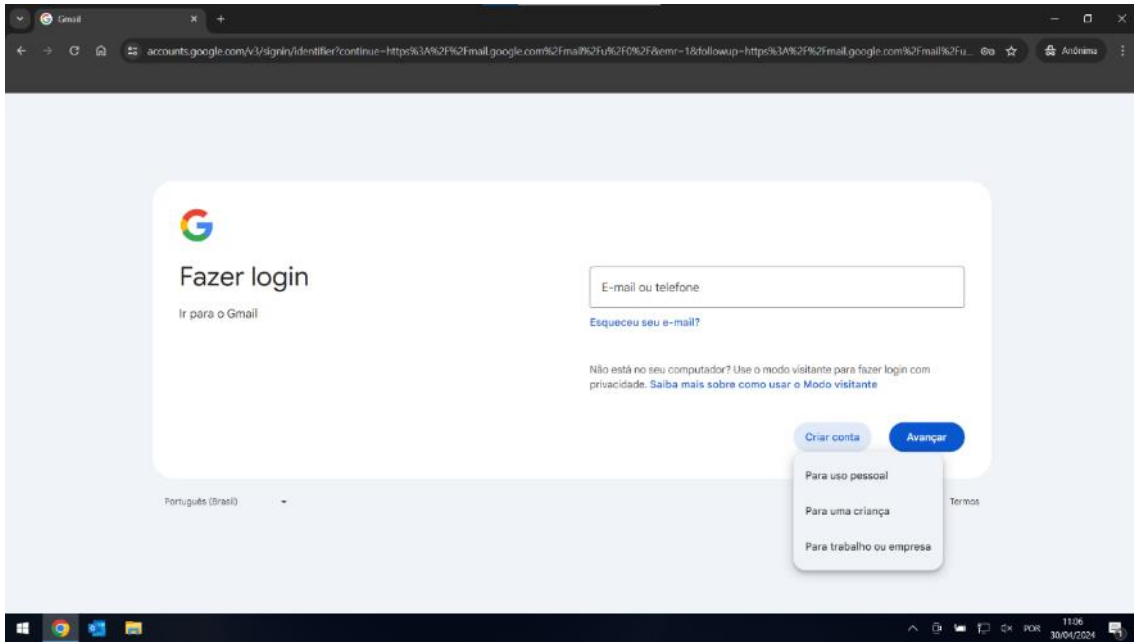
Gmail

accounts.google.com/v3/signin/identifier?continue=https%3A%2F%2Fmail.google.com%2Fmail%2Fu%2F0%2F&emr=1&followup=https%3A%2F%2Fmail.google.com%2Fmail%2Fu...

Anônima

G

Fazer login

Ir para o Gmail

E-mail ou telefone

Esqueceu seu e-mail?

Não está no seu computador? Use o modo visitante para fazer login com privacidade. Saiba mais sobre como usar o Modo visitante

Criar conta

Avançar

Para uso pessoal

Para uma criança

Para trabalho ou empresa

Português (Brasil)

Termos

POR

11:06
30/04/2024